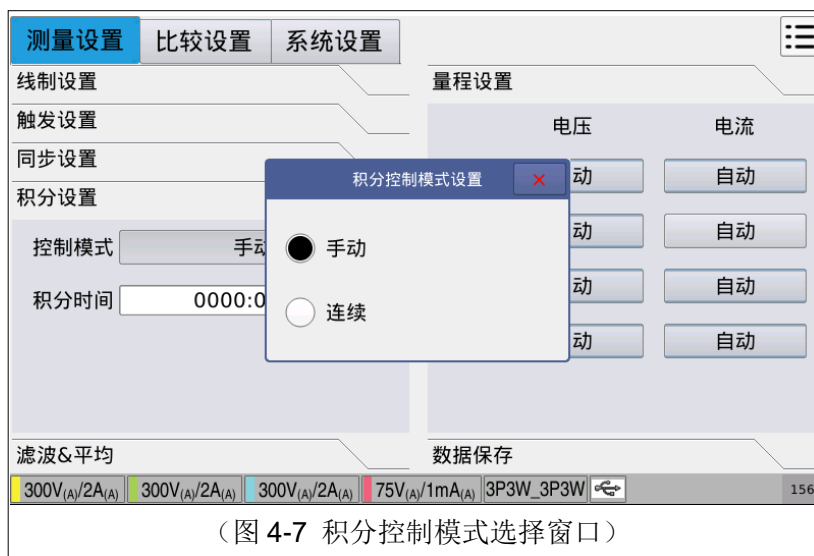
测量设置 比较设置 系统设置

线制设置

触发设置

同步设置

积分设置

控制模式 手动

积分时间 0000:0

量程设置

电压 电流

动 自动

动 自动

动 自动

动 自动

积分控制模式设置 ×

手动

连续

滤波&平均

数据保存

300V(A)/2A(A) 300V(A)/2A(A) 300V(A)/2A(A) 75V(A)/1mA(A) 3P3W_3P3W 156

（图 4-7 积分控制模式选择窗口）